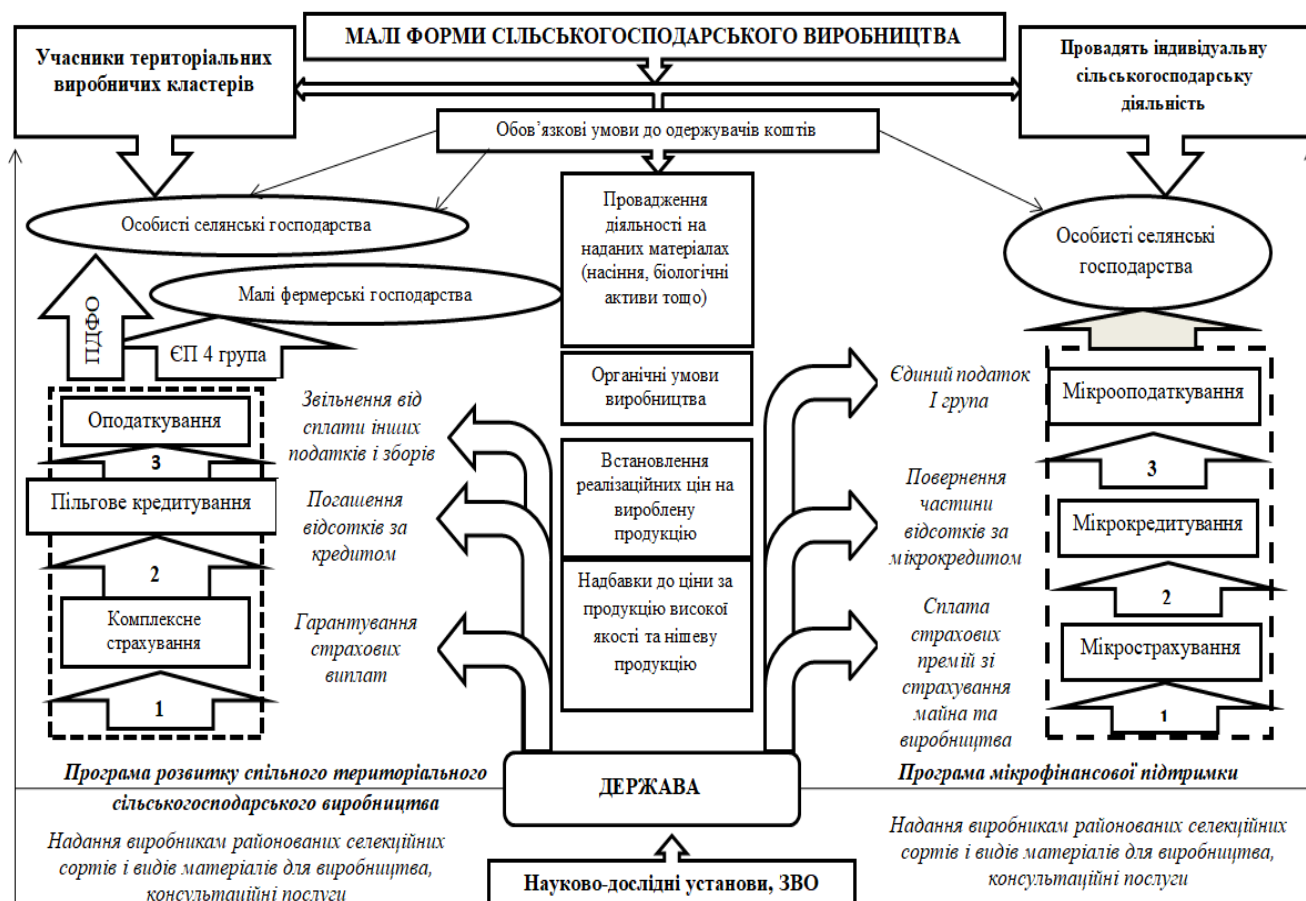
МАЛІ ФОРМИ СІЛЬСЬКОГОСПОДАРСЬКОГО ВИРОБНИЦТВА

Учасники територіальних виробничих кластерів

Провадять індивідуальну сільськогосподарську діяльність

Обов'язкові умови до одержувачів коштів

Особисті селянські господарства

Провадження діяльності на наданих матеріалах (насіння, біологічні активи тощо)

Особисті селянські господарства

Малі фермерські господарства

ПДФО

ЄП 4 група

Органічні умови виробництва

Оподаткування

Звільнення від сплати інших податків і зборів

Єдиний податок I група

Мікрооподаткування

3

Пільгове кредитування

Погашення відсотків за кредитом

Встановлення реалізаційних цін на вироблену продукцію

Повернення частини відсотків за мікрокредитом

3

Мікрокредитування

2

Комплексне страхування

Гарантування страхових виплат

Надбавки до ціни за продукцію високої якості та нішеву продукцію

Сплата страхових премій зі страхування майна та виробництва

2

Мікрострахування

1

1

Програма розвитку спільного територіального сільськогосподарського виробництва

ДЕРЖАВА

Програма мікрофінансової підтримки

Надання виробникам районованих селекційних сортів і видів матеріалів для виробництва, консультаційні послуги

Надання виробникам районованих селекційних сортів і видів матеріалів для виробництва, консультаційні послуги

Науково-дослідні установи, ЗВО